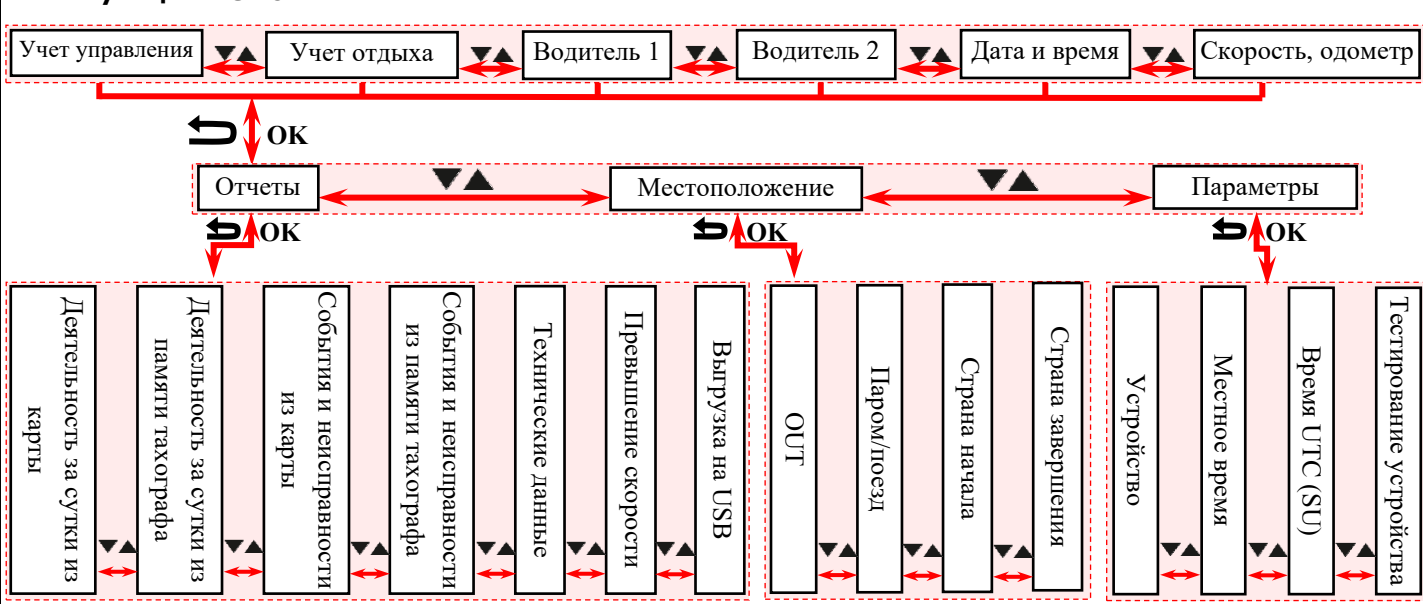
Учет управления

Учет отдыха

Водитель 1

Водитель 2

Дата и время

Скорость, одометр

OK

Отчеты

Местоположение

Параметры

OK

OK

OK

Деятельность за сутки из карты

Деятельность за сутки из памяти тахографа

События и неисправности из карты

События и неисправности из памяти тахографа

Технические данные

Превышение скорости

Выгрузка на USB

OUT

Паром/поезд

Страна начала

Страна завершения

Устройство

Местное время

Время UTC (SU)

Тестирование устройства